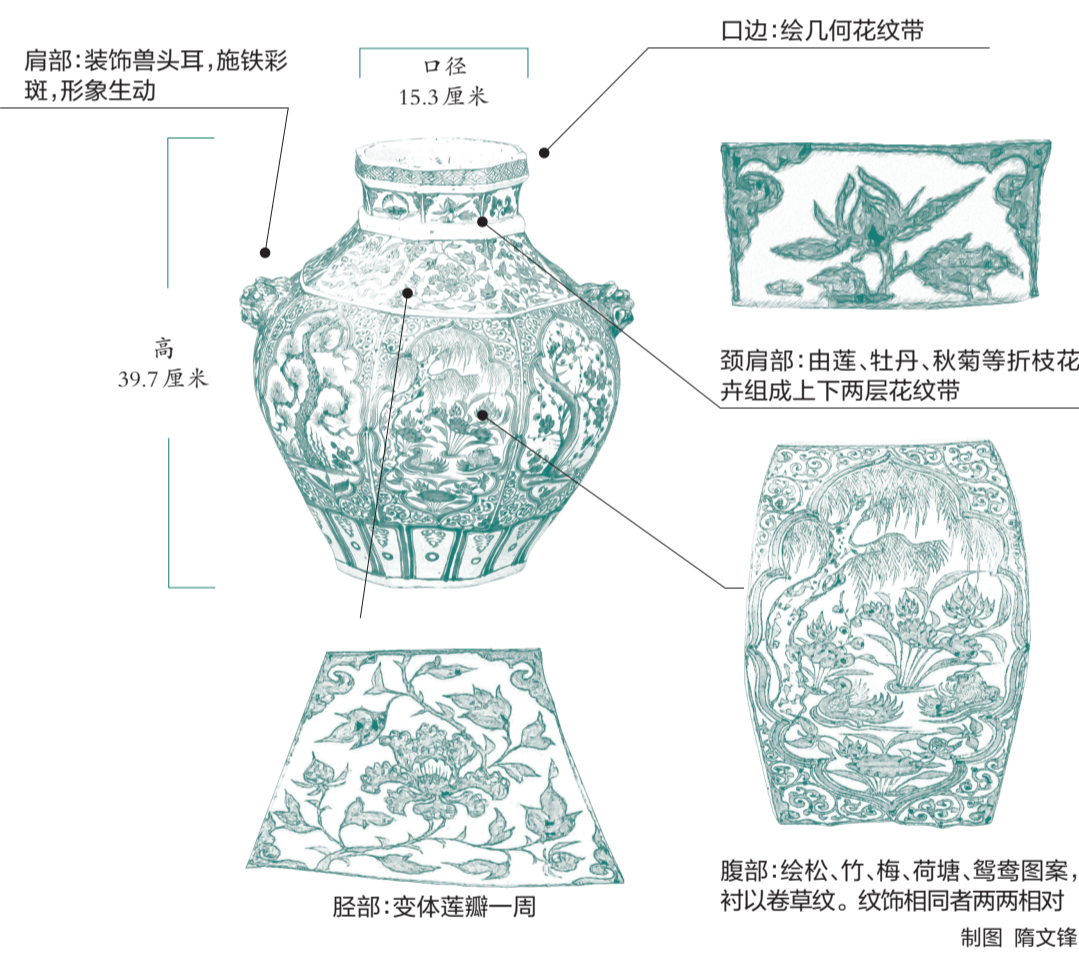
口边:绘几何花纹带

肩部:装饰兽头耳,施铁彩斑,形象生动

口径
15.3 厘米

高
39.7 厘米

颈肩部:由莲、牡丹、秋菊等折枝花卉组成上下两层花纹带

腹部:绘松、竹、梅、荷塘、鸳鸯图案,衬以卷草纹。纹饰相同者两两相对

胫部:变体莲瓣一周

制图 隋文锋